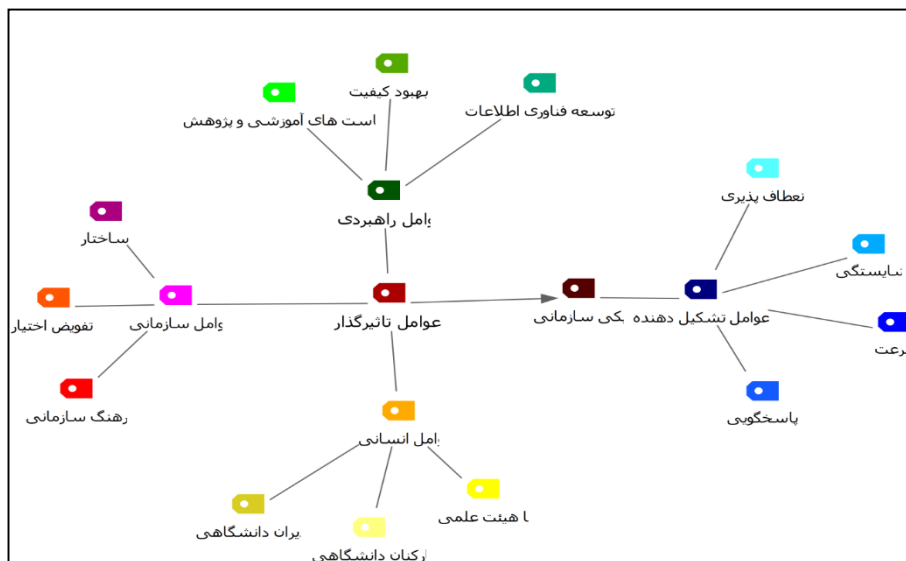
بهبود کیفیت
است های آموزشی و پژوهش
توسعه فناوری اطلاعات
وامل راهبردی
ساختار
تفویض اختیار
وامل سازمانی
عوامل تاثیرگذار
رهنگ سازمانی
وامل انسانی
یران دانشگاهی
رکنان دانشگاهی
ا هیئت علمی
چکی سازمانی
عوامل تشکیل دهنده
نعطاف پذیری
شایستگی
سرعت
پاسخگویی